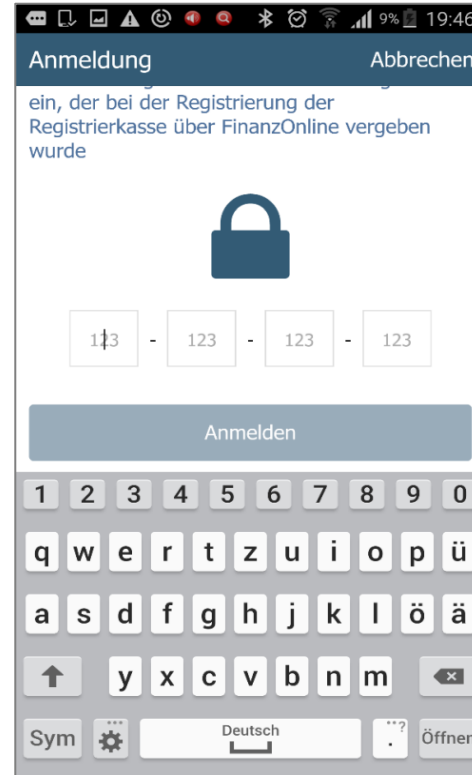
9% 19:46

Anmeldung
Abbrechen

ein, der bei der Registrierung der Registrierkasse über FinanzOnline vergeben wurde

123 - 123 - 123 - 123

Anmelden

1 2 3 4 5 6 7 8 9 0
q w e r t z u i o p ü
a s d f g h j k l ö ä
y x c v b n m
Sym Deutsch .?
Öffnen